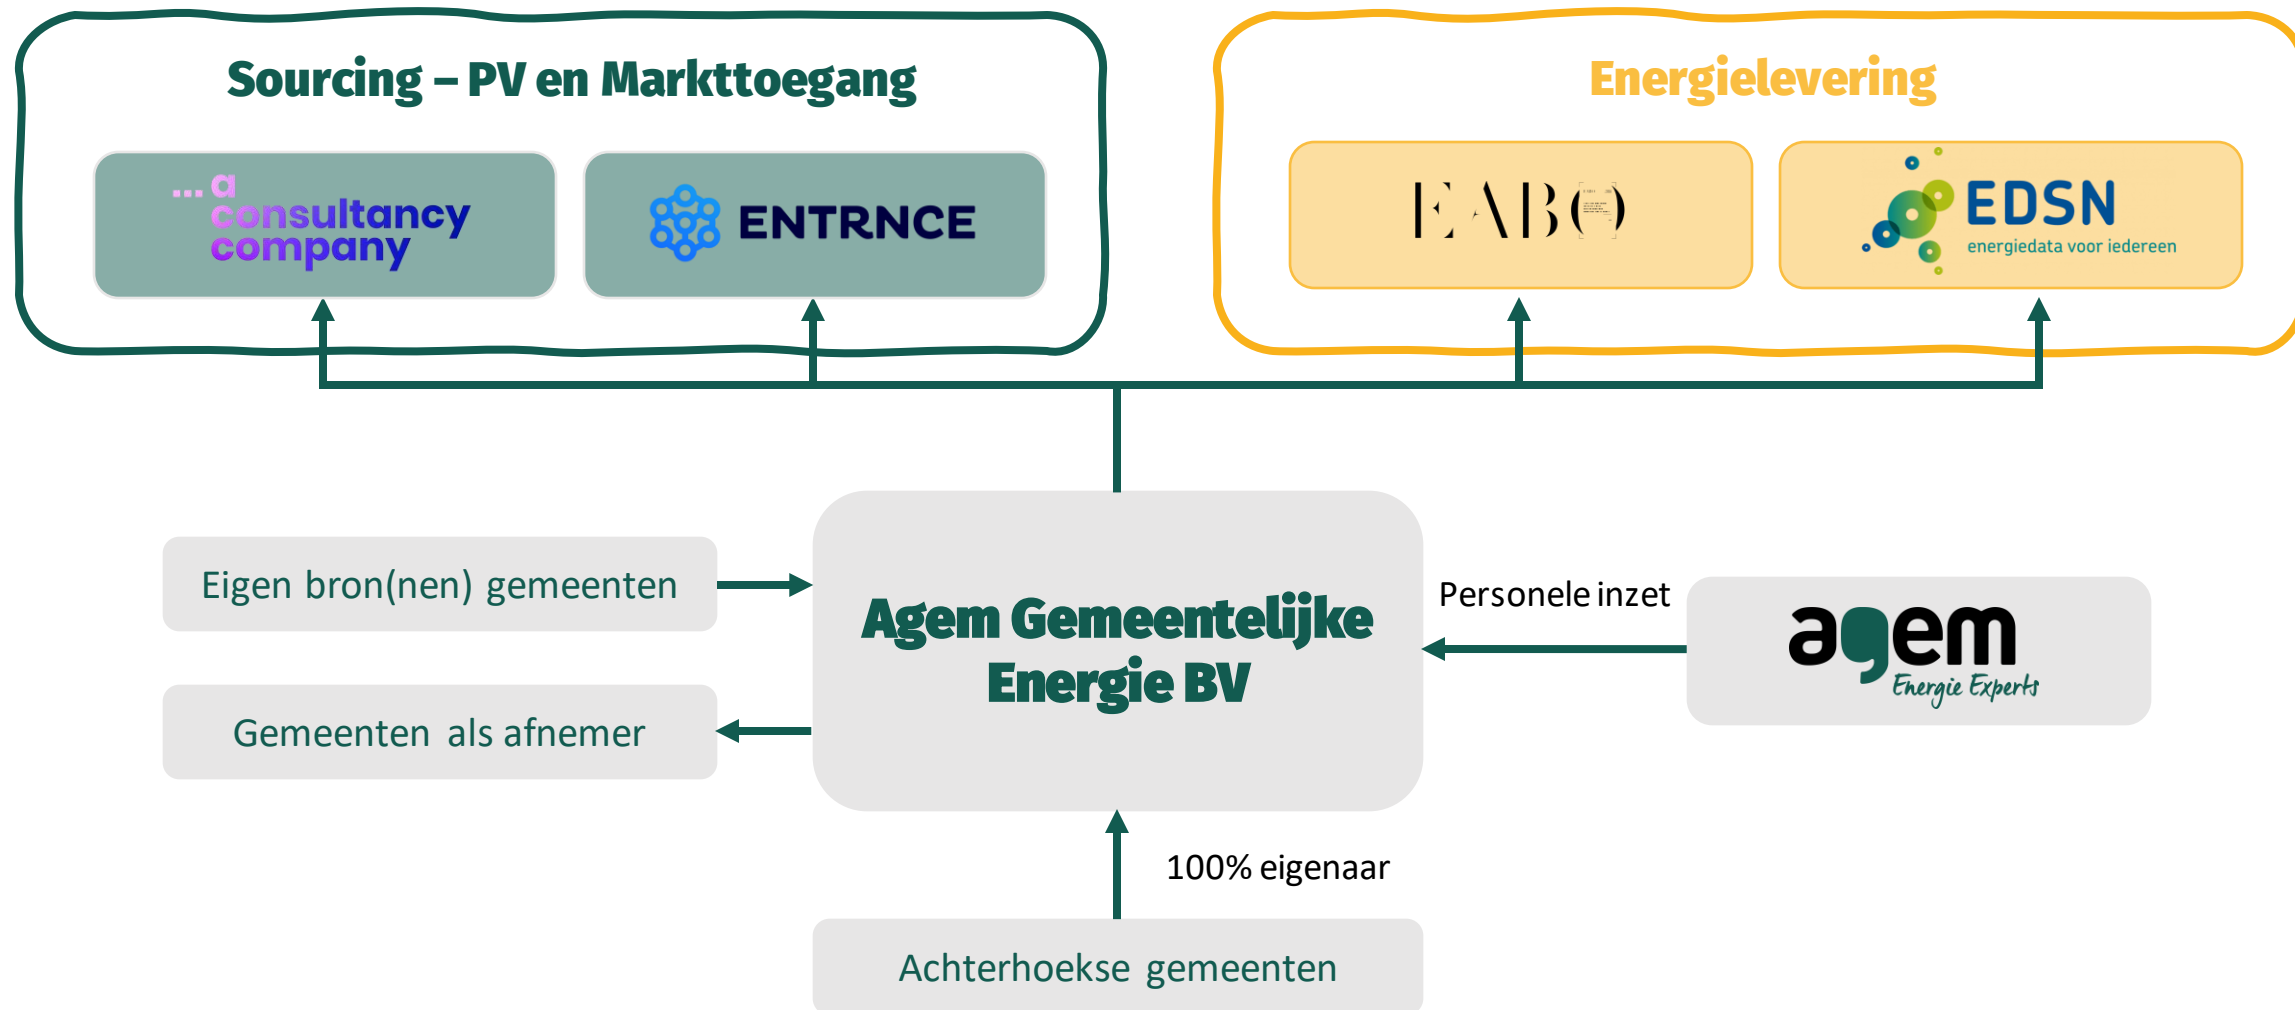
Sourcing – PV en Markttoegang

... a consultancy company

ENTRNCE

Energielevering

EABO

EDSN
energiedata voor iedereen

Eigen bron(nen) gemeenten

Gemeenten als afnemer

Agem Gemeentelijke Energie BV

Personele inzet

agem
Energie Experts

100% eigenaar

Achterhoekse gemeenten